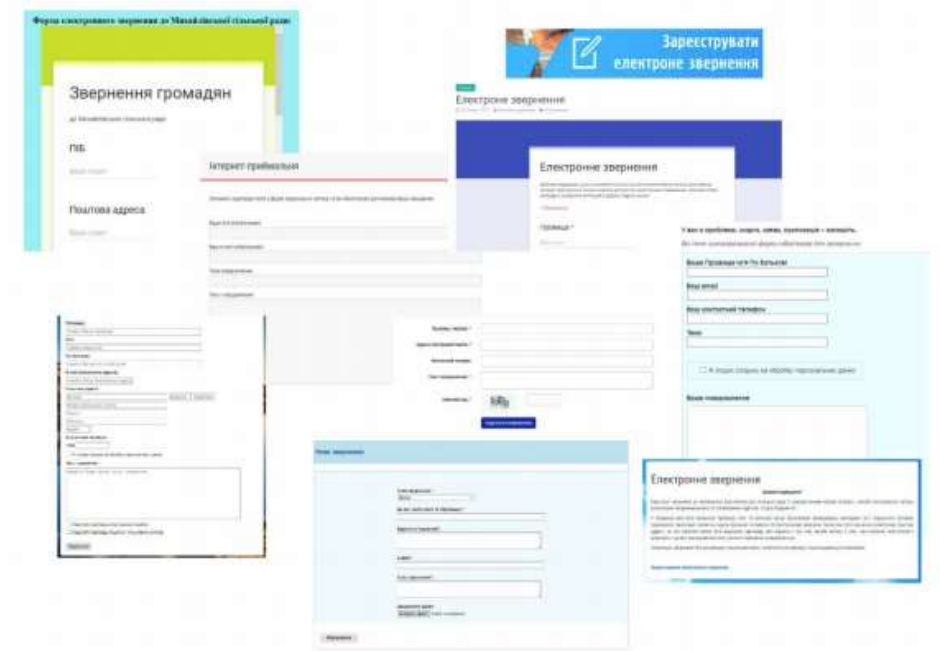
Форма електронного звернення до Михайлівської сільської ради

Звернення громадян

ПІБ

Поштова адреса

Зареєструвати електроне звернення

Електроне звернення

Електронне звернення

Інтернет-приймальня

У вас є проблеми, скарги, заяви, пропозиції – напишіть.

Ваше Прізвище Ім'я По батькові

Ваш email

Ваш контактний телефон

Тема

Я згоден на обробку персональних даних

Ваше повідомлення

Нове звернення

Електронне звернення

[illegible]